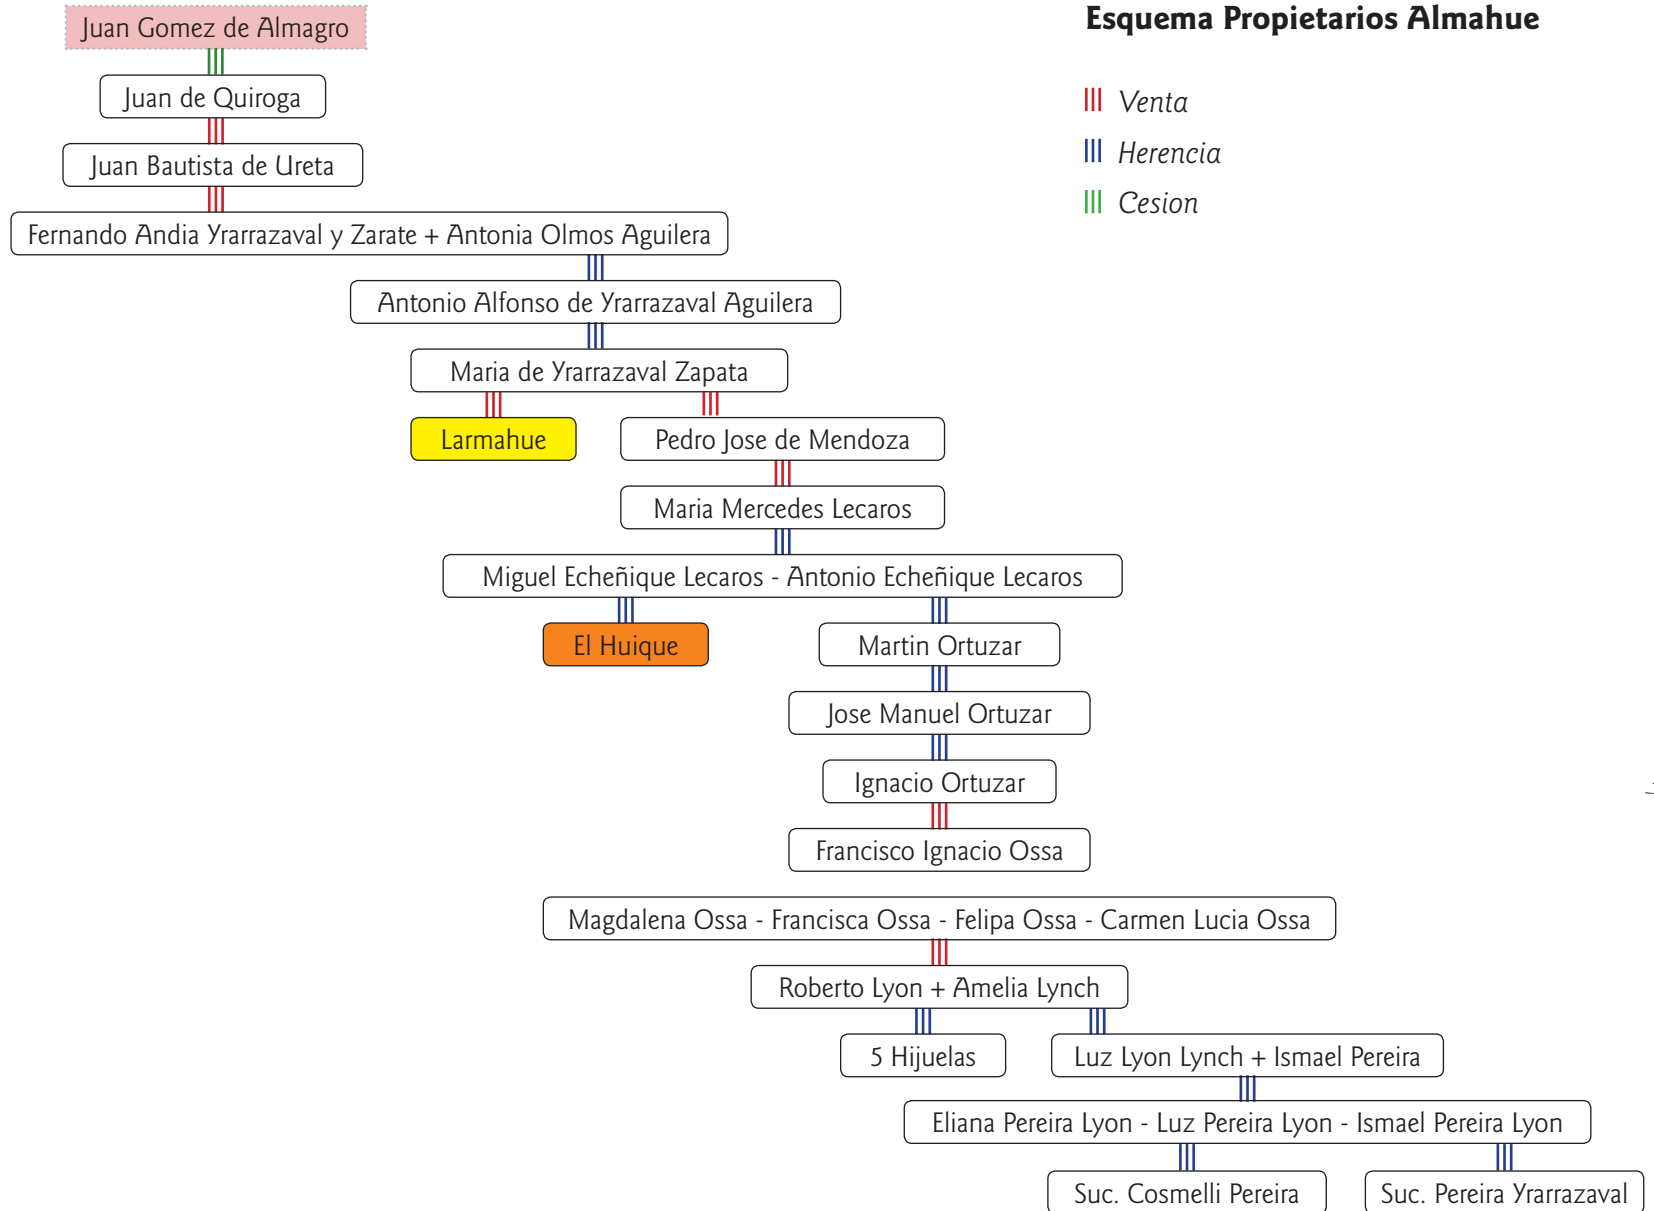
Esquema Propietarios Almahue

Venta
Herencia
Cesion

Juan Gomez de Almagro
Juan de Quiroga
Juan Bautista de Ureta
Fernando Andia Yrarrazaval y Zarate + Antonia Olmos Aguilera
Antonio Alfonso de Yrarrazaval Aguilera
Maria de Yrarrazaval Zapata
Larmahue
Pedro Jose de Mendoza
Maria Mercedes Lecaros
Miguel Echeñique Lecaros - Antonio Echeñique Lecaros
El Huique
Martin Ortuzar
Jose Manuel Ortuzar
Ignacio Ortuzar
Francisco Ignacio Ossa
Magdalena Ossa - Francisca Ossa - Felipa Ossa - Carmen Lucia Ossa
Roberto Lyon + Amelia Lynch
5 Hijuelas
Luz Lyon Lynch + Ismael Pereira
Eliana Pereira Lyon - Luz Pereira Lyon - Ismael Pereira Lyon
Suc. Cosmelli Pereira
Suc. Pereira Yrarrazaval